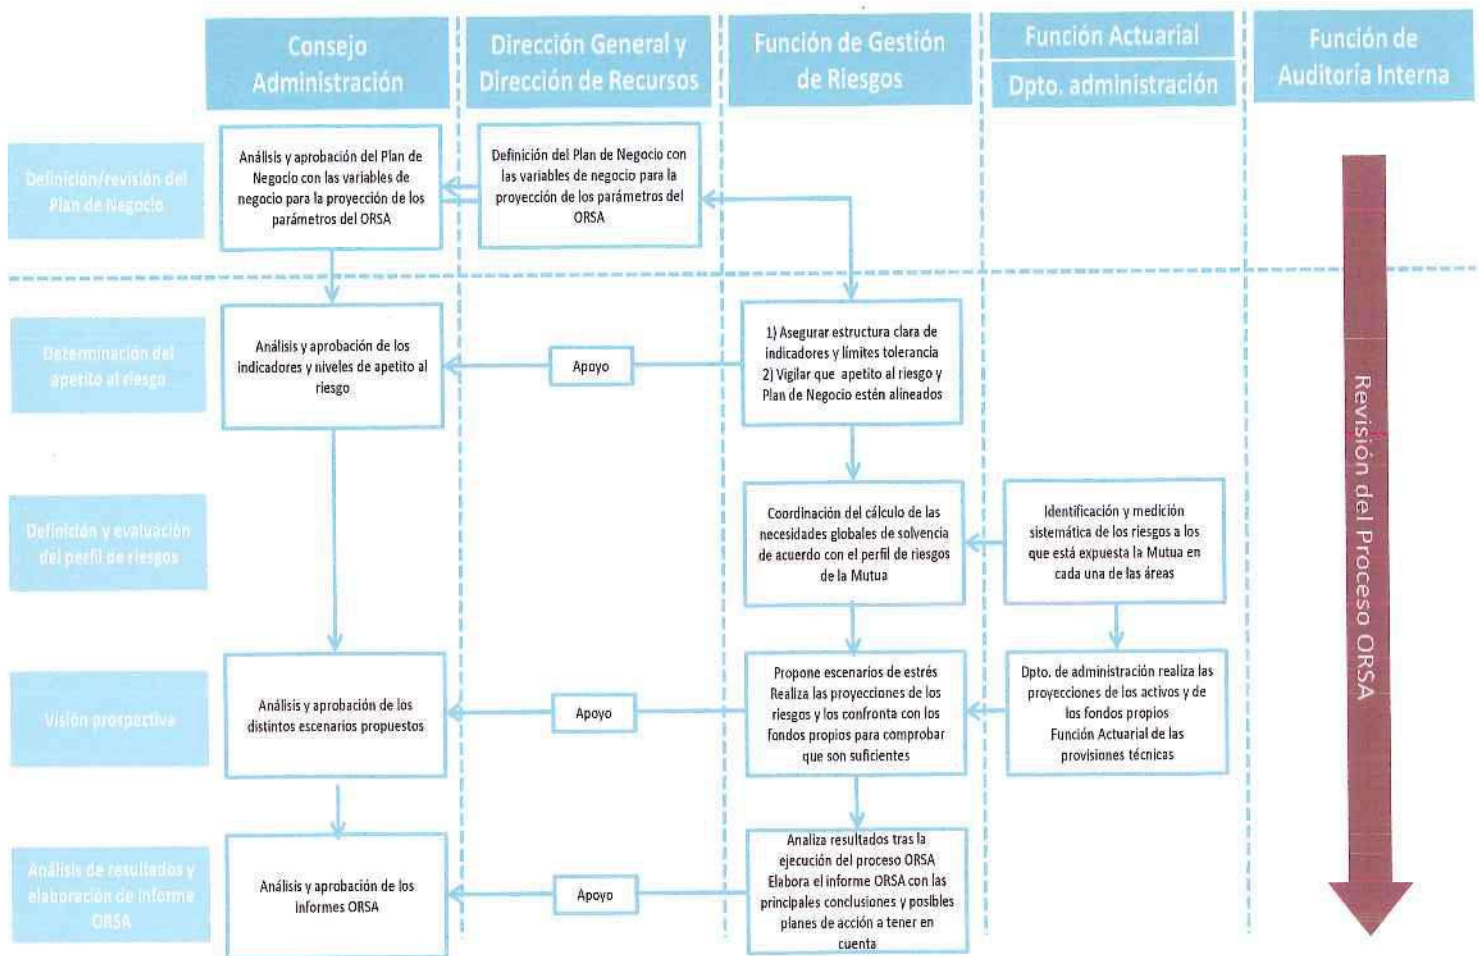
Consejo Administración

Dirección General y Dirección de Recursos

Función de Gestión de Riesgos

Función Actuarial

Dpto. administración

Función de Auditoría Interna

Definición/revisión del Plan de Negocio

Análisis y aprobación del Plan de Negocio con las variables de negocio para la proyección de los parámetros del ORSA

Definición del Plan de Negocio con las variables de negocio para la proyección de los parámetros del ORSA

Determinación del apetito al riesgo

Análisis y aprobación de los indicadores y niveles de apetito al riesgo

Apoyo

1) Asegurar estructura clara de indicadores y límites tolerancia
2) Vigilar que apetito al riesgo y Plan de Negocio estén alineados

Definición y evaluación del perfil de riesgos

Coordinación del cálculo de las necesidades globales de solvencia de acuerdo con el perfil de riesgos de la Mutua

Identificación y medición sistemática de los riesgos a los que está expuesta la Mutua en cada una de las áreas

Visión prospectiva

Análisis y aprobación de los distintos escenarios propuestos

Apoyo

Propone escenarios de estrés
Realiza las proyecciones de los riesgos y los confronta con los fondos propios para comprobar que son suficientes

Dpto. de administración realiza las proyecciones de los activos y de los fondos propios
Función Actuarial de las provisiones técnicas

Análisis de resultados y elaboración de informe ORSA

Análisis y aprobación de los informes ORSA

Apoyo

Analiza resultados tras la ejecución del proceso ORSA
Elabora el informe ORSA con las principales conclusiones y posibles planes de acción a tener en cuenta

Revisión del Proceso ORSA